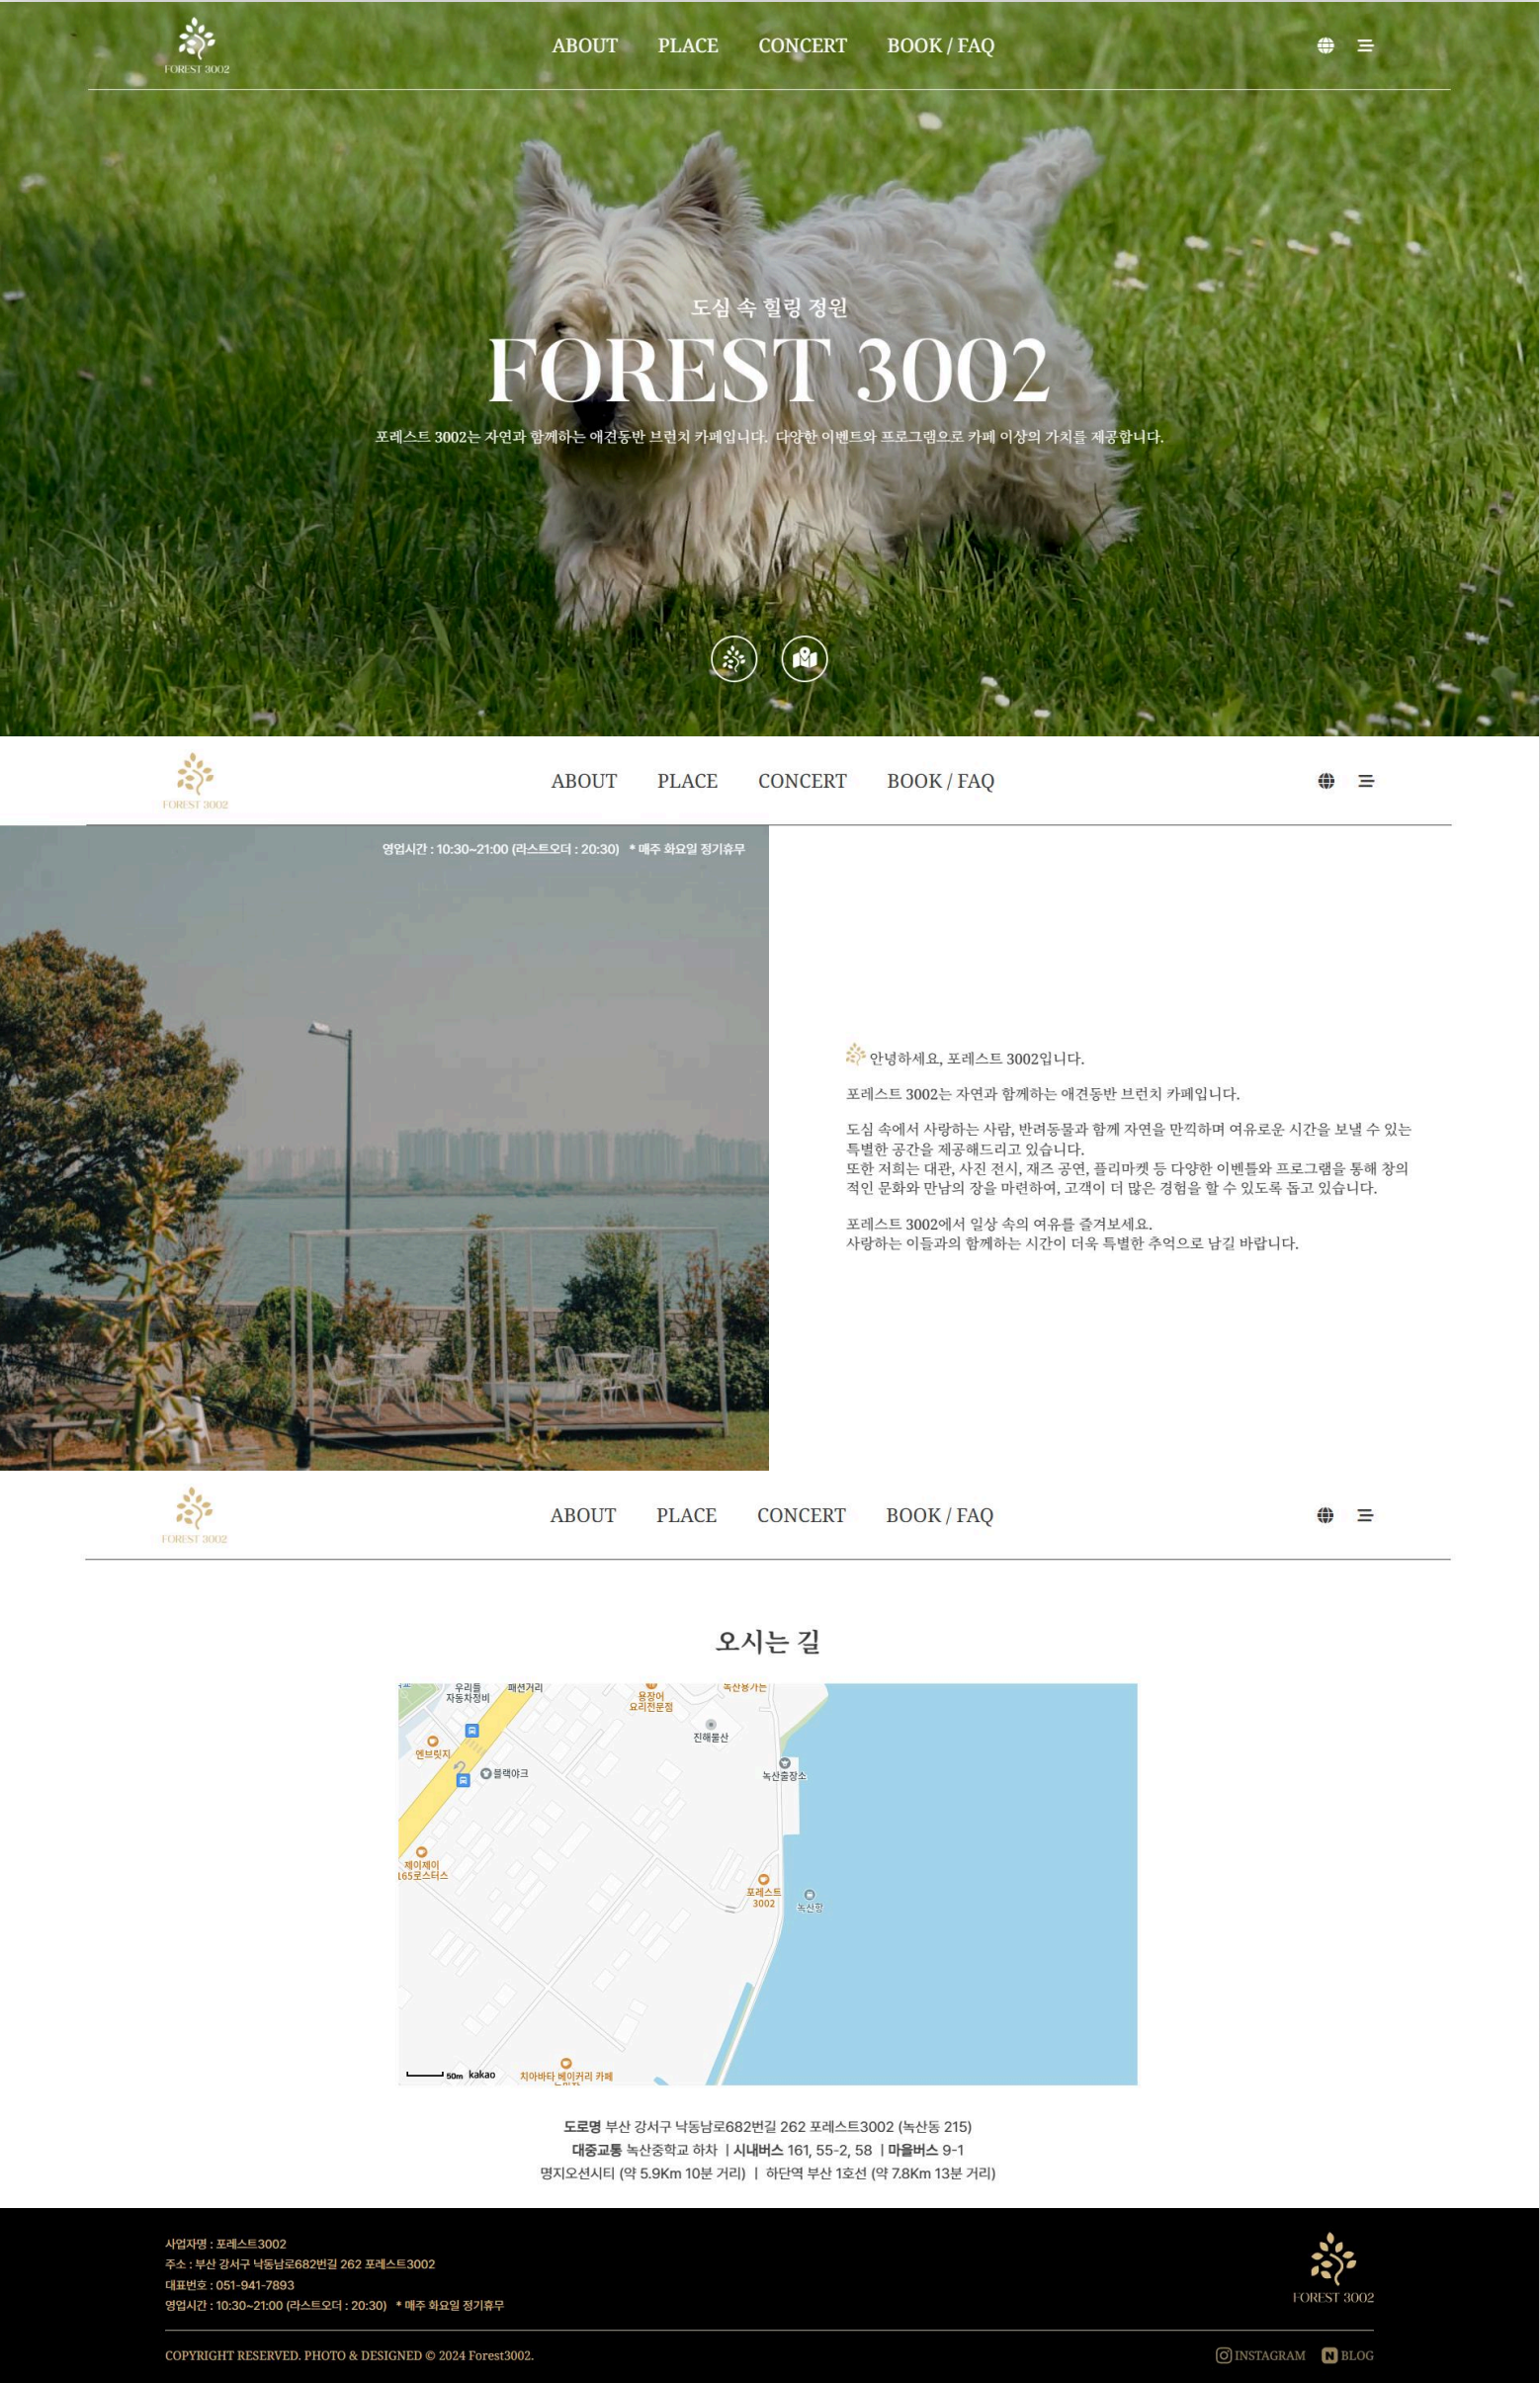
FOREST 3002

ABOUT PLACE CONCERT BOOK / FAQ

도심 속 힐링 정원

FOREST 3002

포레스트 3002는 자연과 함께하는 애견동반 브런치 카페입니다. 다양한 이벤트와 프로그램으로 카페 이상의 가치를 제공합니다.

FOREST 3002

ABOUT PLACE CONCERT BOOK / FAQ

영업시간 : 10:30~21:00 (라스트오더 : 20:30) * 매주 화요일 정기휴무

안녕하세요, 포레스트 3002입니다.

포레스트 3002는 자연과 함께하는 애견동반 브런치 카페입니다.

도심 속에서 사랑하는 사람, 반려동물과 함께 자연을 만끽하며 여유로운 시간을 보낼 수 있는 특별한 공간을 제공해드리고 있습니다.
또한 저희는 대관, 사진 전시, 재즈 공연, 플리마켓 등 다양한 이벤틀와 프로그램을 통해 창의적인 문화와 만남의 장을 마련하여, 고객이 더 많은 경험을 할 수 있도록 돕고 있습니다.

포레스트 3002에서 일상 속의 여유를 즐겨보세요.
사랑하는 이들과의 함께하는 시간이 더욱 특별한 추억으로 남길 바랍니다.

FOREST 3002

ABOUT PLACE CONCERT BOOK / FAQ

오시는 길

우리들 자동차정비 패션거리 용장어 요리전문점 녹산농가든 진해물산 엔브릿지 블랙야크 녹산물장소 제이제이 165로스터스 포레스트 3002 녹산항 50m kakao 치아바타 베이커리 카페

도로명 부산 강서구 낙동남로682번길 262 포레스트3002 (녹산동 215)
대중교통 녹산중학교 하차 | 시내버스 161, 55-2, 58 | 마을버스 9-1
명지오션시티 (약 5.9Km 10분 거리) | 하단역 부산 1호선 (약 7.8Km 13분 거리)

사업자명 : 포레스트3002
주소 : 부산 강서구 낙동남로682번길 262 포레스트3002
대표번호 : 051-941-7893
영업시간 : 10:30~21:00 (라스트오더 : 20:30) * 매주 화요일 정기휴무

FOREST 3002

COPYRIGHT RESERVED. PHOTO & DESIGNED © 2024 Forest3002.

INSTAGRAM BLOG